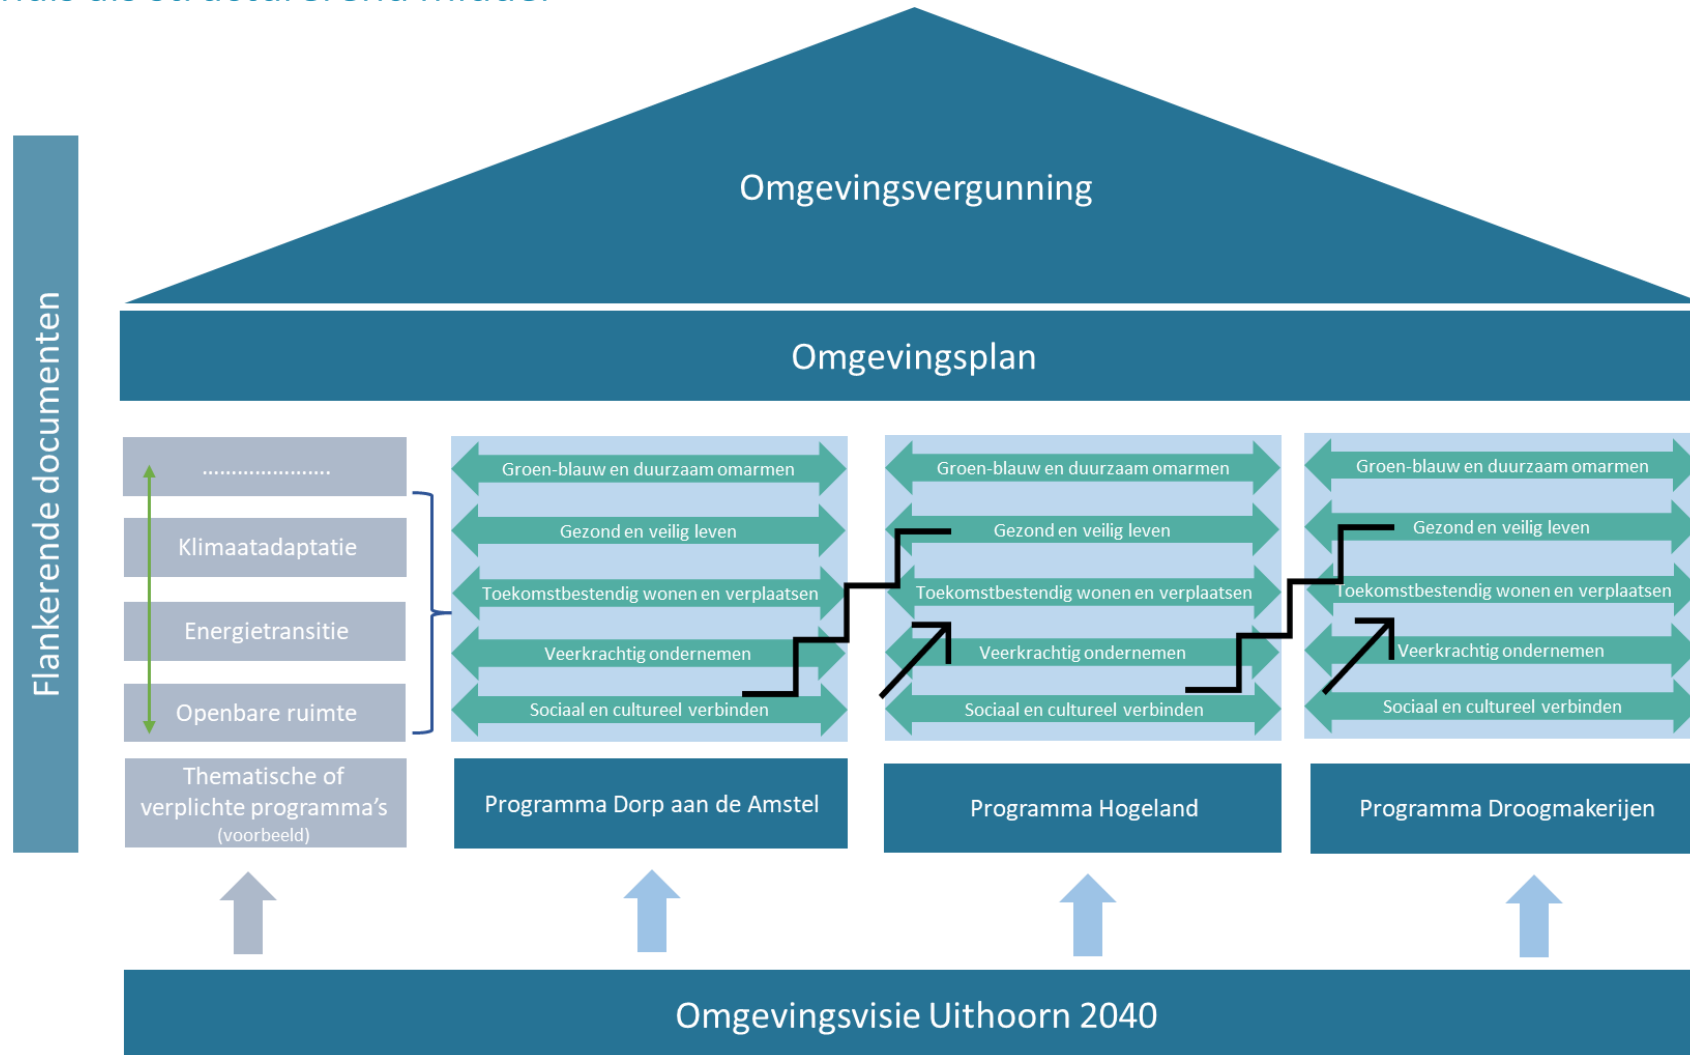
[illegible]

Omgevingsvergunning

Omgevingsplan

Flankerende documenten

......................

Klimaatadaptatie

Energietransitie

Openbare ruimte

Thematische of verplichte programma's (voorbeeld)

Groen-blauw en duurzaam omarmen
Gezond en veilig leven
Toekomstbestendig wonen en verplaatsen
Veerkrachtig ondernemen
Sociaal en cultureel verbinden

Programma Dorp aan de Amstel

Groen-blauw en duurzaam omarmen
Gezond en veilig leven
Toekomstbestendig wonen en verplaatsen
Veerkrachtig ondernemen
Sociaal en cultureel verbinden

Programma Hogeland

Groen-blauw en duurzaam omarmen
Gezond en veilig leven
Toekomstbestendig wonen en verplaatsen
Veerkrachtig ondernemen
Sociaal en cultureel verbinden

Programma Droogmakerijen

Omgevingsvisie Uithoorn 2040